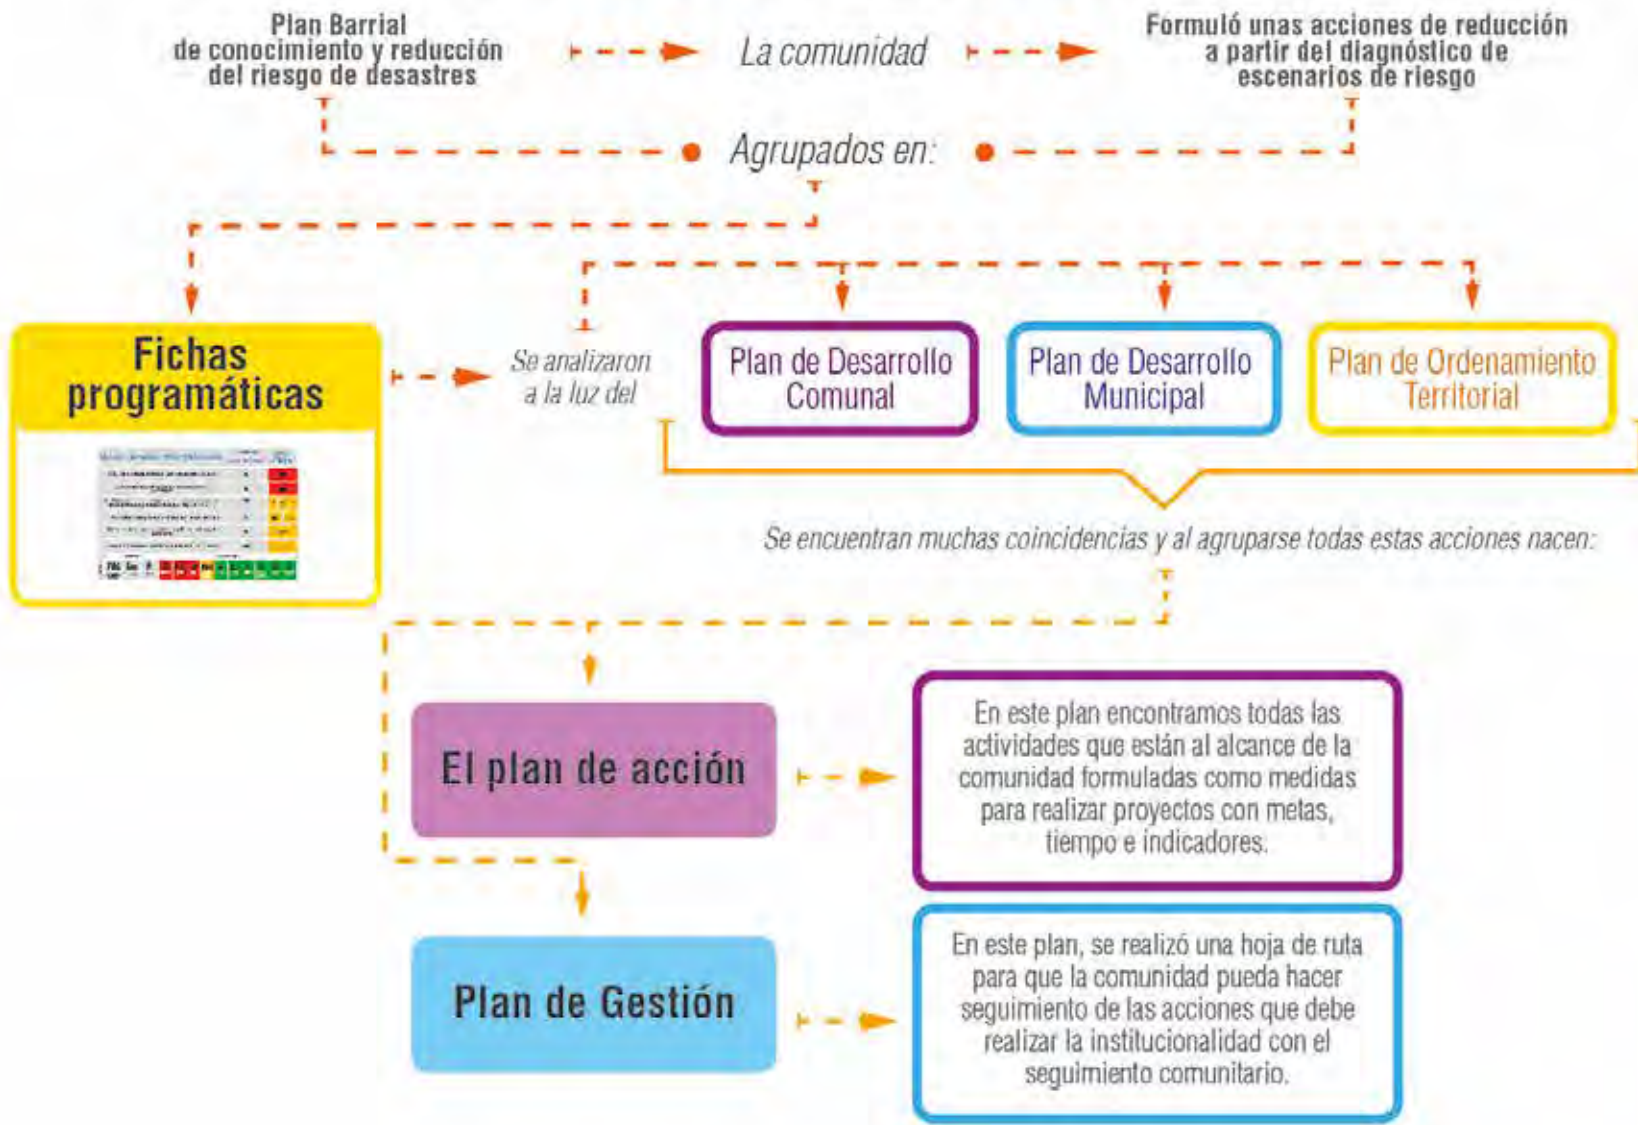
Plan Barrial de conocimiento y reducción del riesgo de desastres

La comunidad

Formuló unas acciones de reducción a partir del diagnóstico de escenarios de riesgo

Agrupados en:

Fichas programáticas

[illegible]

Se analizaron a la luz del

Plan de Desarrollo Comunal

Plan de Desarrollo Municipal

Plan de Ordenamiento Territorial

Se encuentran muchas coincidencias y al agruparse todas estas acciones nacen:

El plan de acción

En este plan encontramos todas las actividades que están al alcance de la comunidad formuladas como medidas para realizar proyectos con metas, tiempo e indicadores.

Plan de Gestión

En este plan, se realizó una hoja de ruta para que la comunidad pueda hacer seguimiento de las acciones que debe realizar la institucionalidad con el seguimiento comunitario.